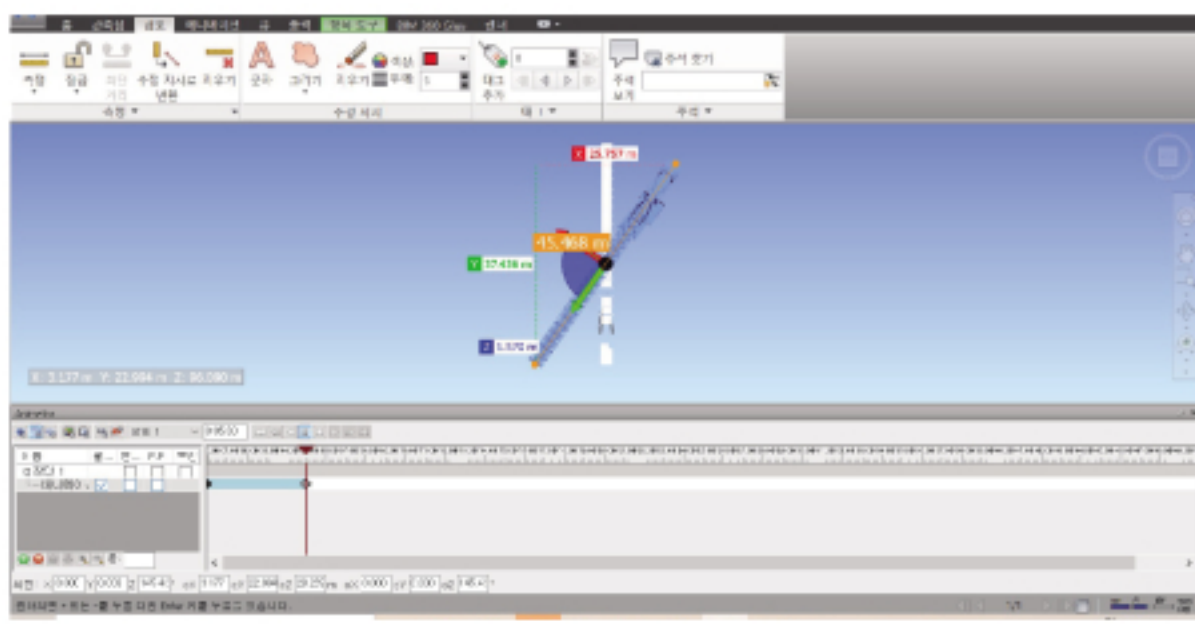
홈 선택됨 검토 애니메이션 뷰 출력 항목 도구 BIM 360 Glue 렌더

측정 잠금 치수 수정 지시선 지우기 문자 구름 지우기 색상 두께 태그 추가 주석 보기 주석 찾기

측정 ▾ 수정 표시 태그 ▾ 주석 ▾

X 25.757 m

45.468 m

Y 37.436 m

Z 5.570 m

X: 3.177 m Y: 23.984 m Z: 86.090 m

Animator

장면 1

0:05.00

장면 1

애니메이션

위치: x 0.000 y 0.000 z 145.4 cX 1.177 cY 22.984 cZ 29.270 m sX 0.000 sY 1.000 sZ 145.4

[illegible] Enter 키를 누르십시오.